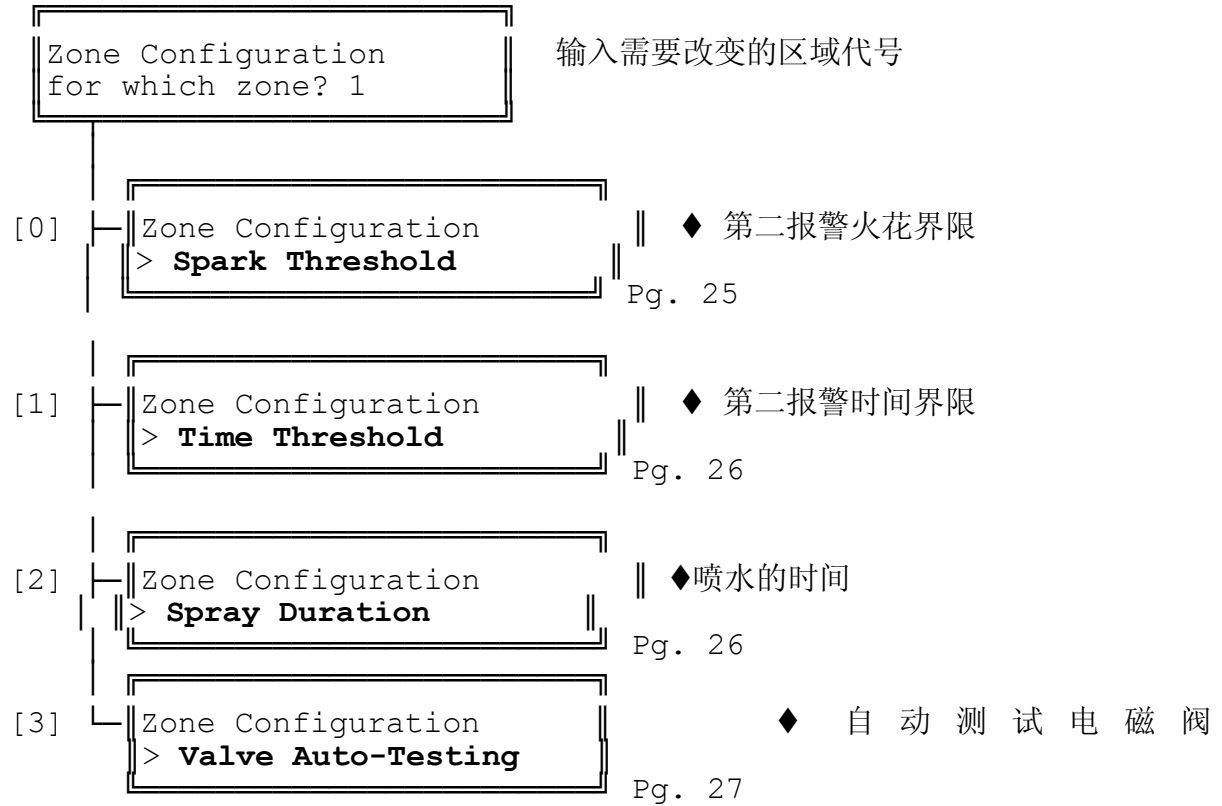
Zone Configuration
for which zone? 1

输入需要改变的区域代号

[0]
Zone Configuration
> **Spark Threshold**

♦ 第二报警火花界限
Pg. 25

[1]
Zone Configuration
> **Time Threshold**

♦ 第二报警时间界限
Pg. 26

[2]
Zone Configuration
> **Spray Duration**

♦喷水的时间
Pg. 26

[3]
Zone Configuration
> **Valve Auto-Testing**

♦ 自动测试电磁阀
Pg. 27